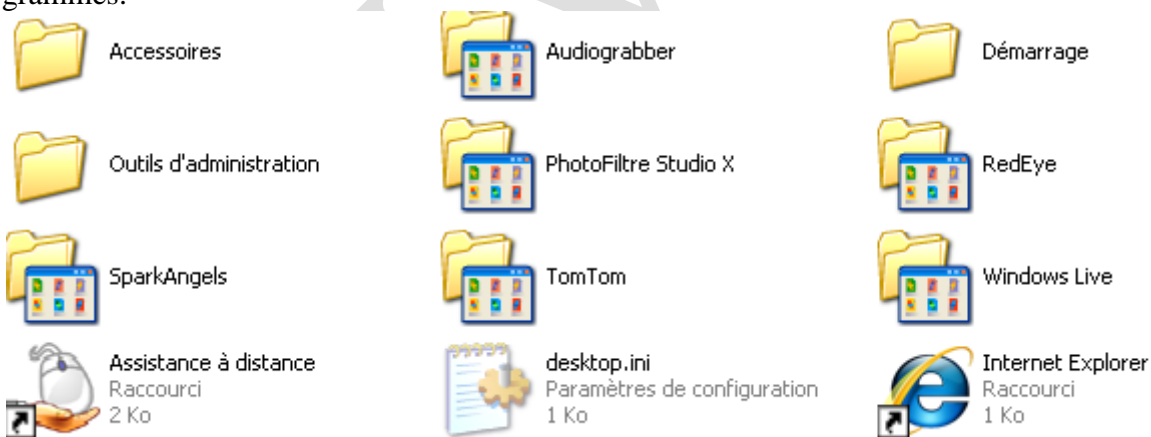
grammes.

Accessoires

Audiograbber

Démarrage

Outils d'administration

PhotoFiltre Studio X

RedEye

SparkAngels

TomTom

Windows Live

Assistance à distance
Raccourci
2 Ko

desktop.ini
Paramètres de configuration
1 Ko

Internet Explorer
Raccourci
1 Ko